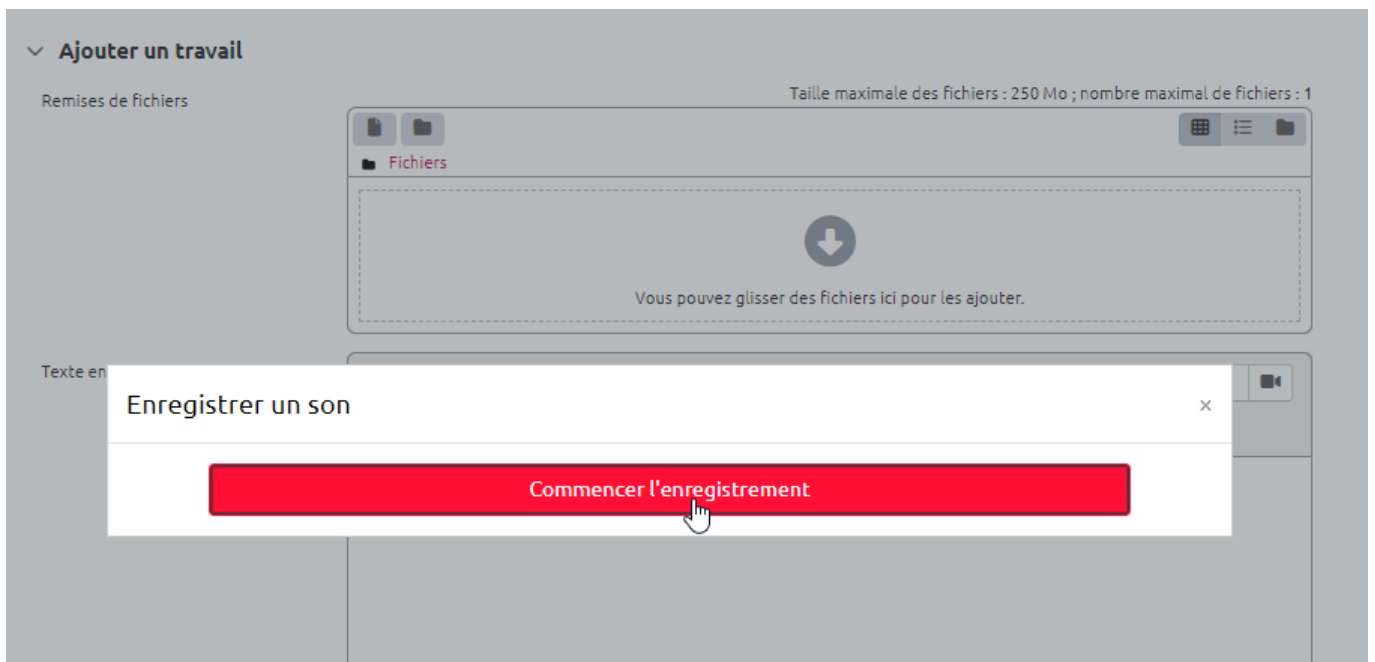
Ajouter un travail

Remises de fichiers

Taille maximale des fichiers : 250 Mo ; nombre maximal de fichiers : 1

Fichiers

Vous pouvez glisser des fichiers ici pour les ajouter.

Texte en

Enregistrer un son

×

Commencer l'enregistrement